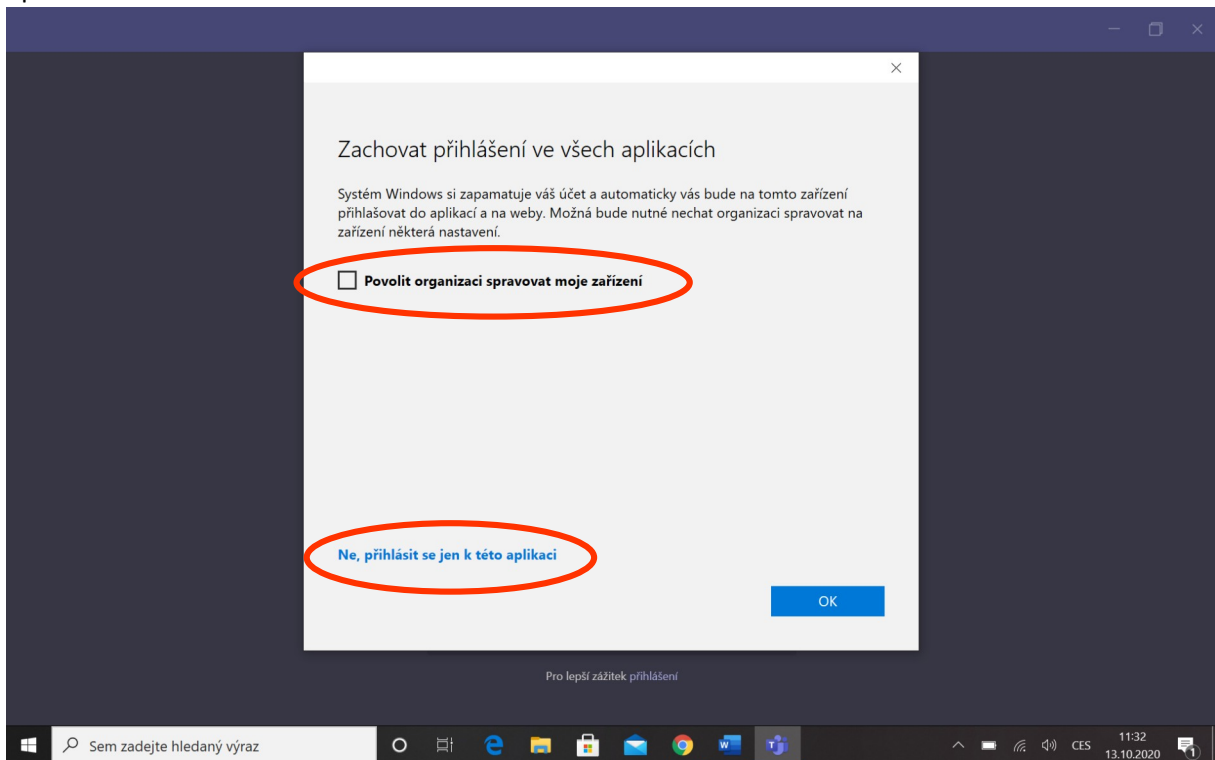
Zachovat přihlášení ve všech aplikacích

Systém Windows si zapamatuje váš účet a automaticky vás bude na tomto zařízení přihlašovat do aplikací a na weby. Možná bude nutné nechat organizaci spravovat na zařízení některá nastavení.

Povolit organizaci spravovat moje zařízení

Ne, přihlásit se jen k této aplikaci

OK

Pro lepší zážitek přihlášení

Sem zadejte hledaný výraz

CES 11:32 13.10.2020